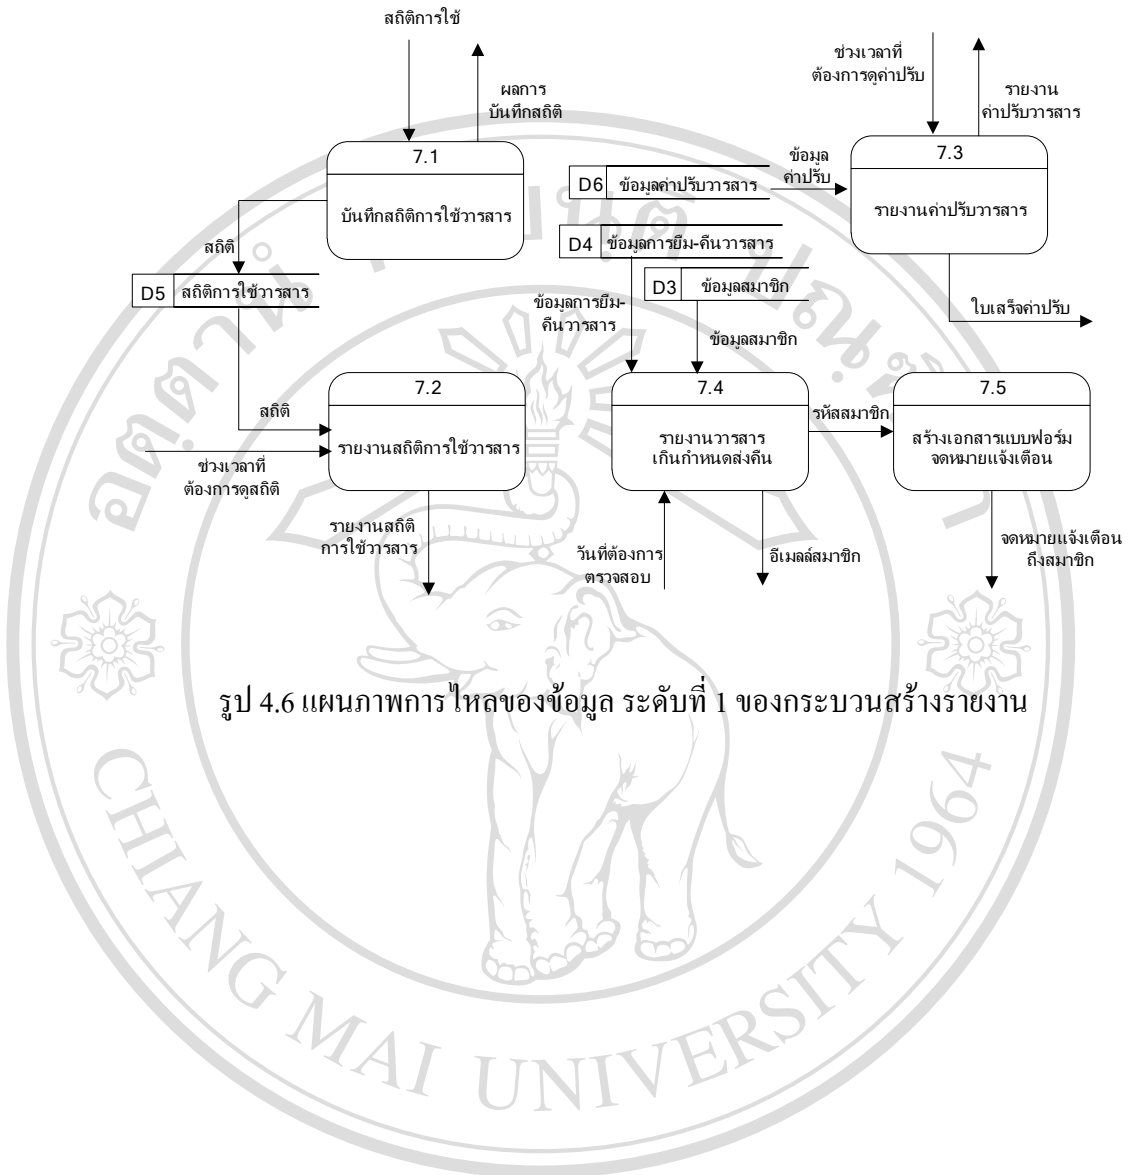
สถิติการใช้

ผลการ
บันทึกสถิติ

7.1
บันทึกสถิติการใช้วารสาร

สถิติ

D5 สถิติการใช้วารสาร

สถิติ

7.2
รายงานสถิติการใช้วารสาร

ช่วงเวลาที่
ต้องการดูสถิติ

รายงานสถิติ
การใช้วารสาร

ช่วงเวลาที่
ต้องการดูค่าปรับ

รายงาน
ค่าปรับวารสาร

ข้อมูล
ค่าปรับ

D6 ข้อมูลค่าปรับวารสาร

7.3
รายงานค่าปรับวารสาร

D4 ข้อมูลการยืม-คืนวารสาร

D3 ข้อมูลสมาชิก

ข้อมูลการยืม-
คืนวารสาร

ข้อมูลสมาชิก

ใบเสร็จค่าปรับ

7.4
รายงานวารสาร
เกินกำหนดส่งคืน

รหัสสมาชิก

7.5
สร้างเอกสารแบบฟอร์ม
จดหมายแจ้งเตือน

วันที่ต้องการ
ตรวจสอบ

อีเมลล์สมาชิก

จดหมายแจ้งเตือน
ถึงสมาชิก

รูป 4.6 แผนภาพการไหลของข้อมูล ระดับที่ 1 ของกระบวนสร้างรายงาน

CHIANG MAI UNIVERSITY 1964